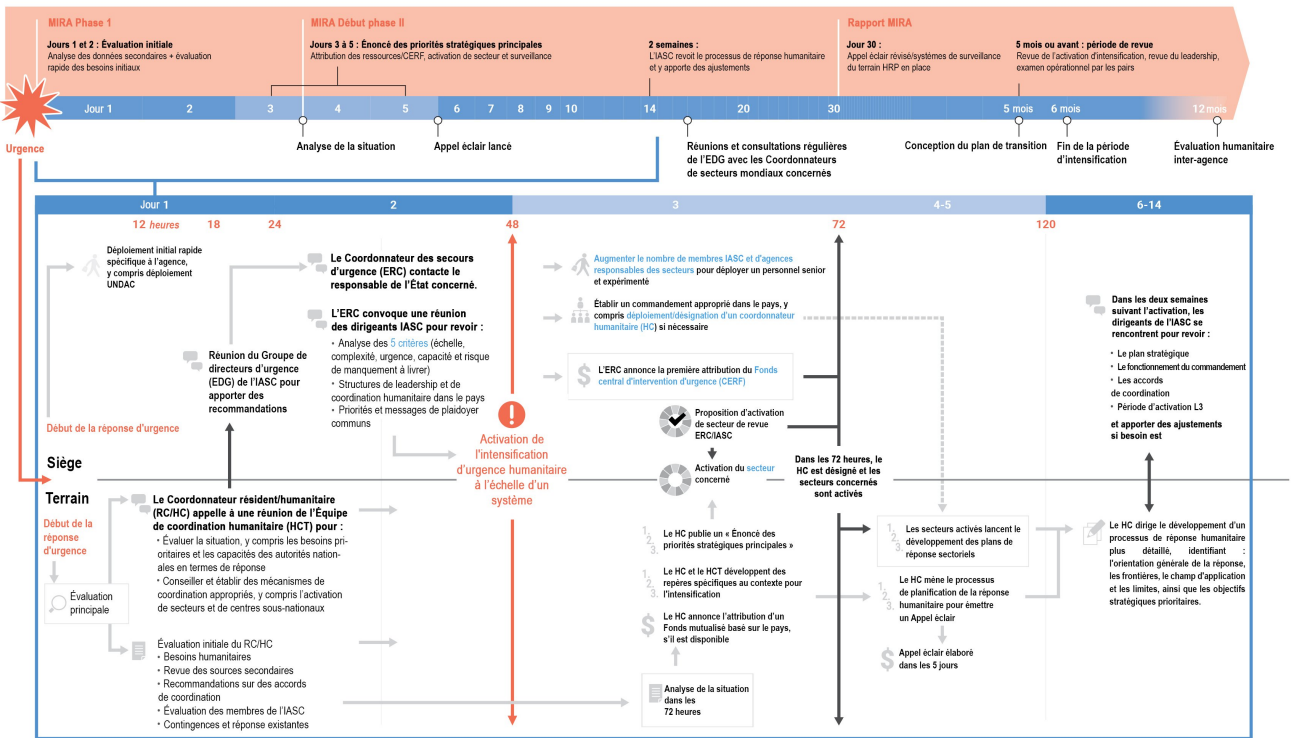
MIRA Phase 1

Jours 1 et 2 : Évaluation initiale
Analyse des données secondaires + évaluation rapide des besoins initiaux

MIRA Début phase II

Jours 3 à 5 : Énoncé des priorités stratégiques principales
Attribution des ressources/CERF, activation de secteur et surveillance

2 semaines :
L'IASC revoit le processus de réponse humanitaire et y apporte des ajustements

Rapport MIRA

Jour 30 :
Appel éclair révisé/systèmes de surveillance du terrain HRP en place

5 mois ou avant : période de revue
Revue de l'activation d'intensification, revue du leadership, examen opérationnel par les pairs

Jour 1 2 3 4 5 6 7 8 9 10 14 20 30 5 mois 6 mois 12 mois

Urgence

Analyse de la situation

Appel éclair lancé

Réunions et consultations régulières de l'EDG avec les Coordonnateurs de secteurs mondiaux concernés

Conception du plan de transition

Fin de la période d'intensification

Évaluation humanitaire inter-agence

Jour 1 | 2 | 3 | 4-5 | 6-14

12 heures 18 24 48 72 120

Déploiement initial rapide spécifique à l'agence, y compris déploiement UNDAC

Le Coordonnateur des secours d'urgence (ERC) contacte le responsable de l'État concerné.

L'ERC convoque une réunion des dirigeants IASC pour revoir :
• Analyse des 5 critères (échelle, complexité, urgence, capacité et risque de manquement à livrer)
• Structures de leadership et de coordination humanitaire dans le pays
• Priorités et messages de plaidoyer communs

Réunion du Groupe de directeurs d'urgence (EDG) de l'IASC pour apporter des recommandations

Début de la réponse d'urgence

Activation de l'intensification d'urgence humanitaire à l'échelle d'un système

Augmenter le nombre de membres IASC et d'agences responsables des secteurs pour déployer un personnel senior et expérimenté

Établir un commandement approprié dans le pays, y compris déploiement/désignation d'un coordonnateur humanitaire (HC) si nécessaire

L'ERC annonce la première attribution du Fonds central d'intervention d'urgence (CERF)

Proposition d'activation de secteur de revue ERC/IASC

Activation du secteur concerné

Dans les 72 heures, le HC est désigné et les secteurs concernés sont activés

Dans les deux semaines suivant l'activation, les dirigeants de l'IASC se rencontrent pour revoir :
• Le plan stratégique
• Le fonctionnement du commandement
• Les accords de coordination
• Période d'activation L3
et apporter des ajustements si besoin est

Siège

Terrain

Début de la réponse d'urgence

Le Coordonnateur résident/humanitaire (RC/HC) appelle à une réunion de l'Équipe de coordination humanitaire (HCT) pour :
• Évaluer la situation, y compris les besoins prioritaires et les capacités des autorités nationales en termes de réponse
• Conseiller et établir des mécanismes de coordination appropriés, y compris l'activation de secteurs et de centres sous-nationaux

Évaluation principale

Évaluation initiale du RC/HC
• Besoins humanitaires
• Revue des sources secondaires
• Recommandations sur des accords de coordination
• Évaluation des membres de l'IASC
• Contingences et réponse existantes

Le HC publie un « Énoncé des priorités stratégiques principales »

Le HC et le HCT développent des repères spécifiques au contexte pour l'intensification

Le HC annonce l'attribution d'un Fonds mutualisé basé sur le pays, s'il est disponible

Analyse de la situation dans les 72 heures

Les secteurs activés lancent le développement des plans de réponse sectoriels

Le HC mène le processus de planification de la réponse humanitaire pour émettre un Appel éclair

Appel éclair élaboré dans les 5 jours

Le HC dirige le développement d'un processus de réponse humanitaire plus détaillé, identifiant : l'orientation générale de la réponse, les frontières, le champ d'application et les limites, ainsi que les objectifs stratégiques prioritaires.